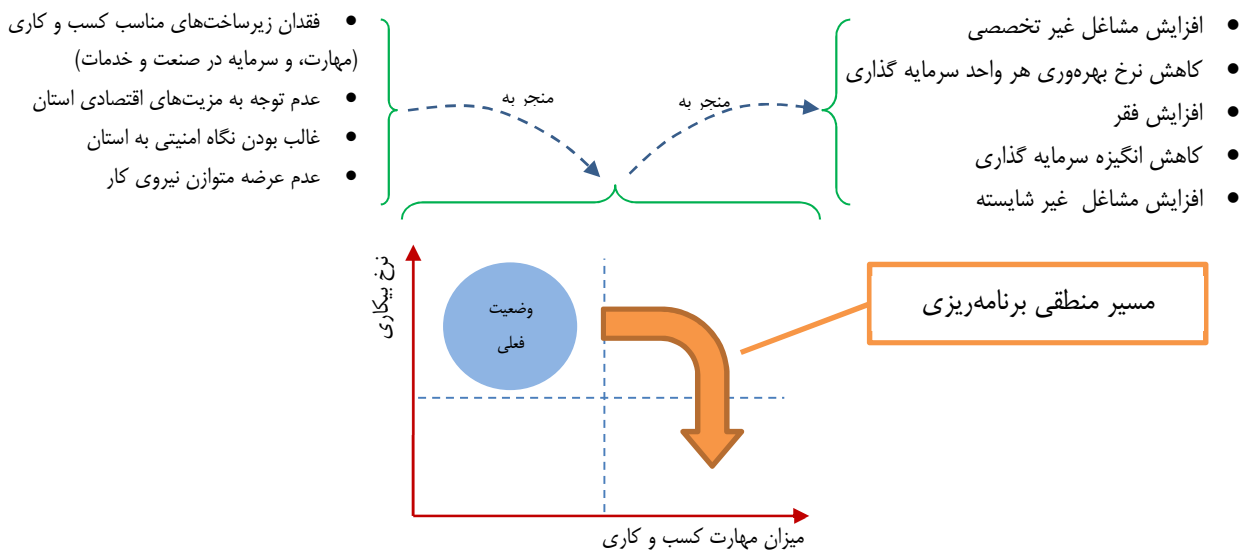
- افزایش مشاغل غیر تخصصی
- کاهش نرخ بهره‌وری هر واحد سرمایه گذاری
- افزایش فقر
- کاهش انگیزه سرمایه گذاری
- افزایش مشاغل غیر شایسته

منجر به

منجر به

- فقدان زیرساخت‌های مناسب کسب و کاری (مهارت، و سرمایه در صنعت و خدمات)
- عدم توجه به مزیت‌های اقتصادی استان
- غالب بودن نگاه امنیتی به استان
- عدم عرضه متوازن نیروی کار

نرخ بیکاری

وضعیت فعلی

مسیر منطقی برنامه‌ریزی

میزان مهارت کسب و کاری